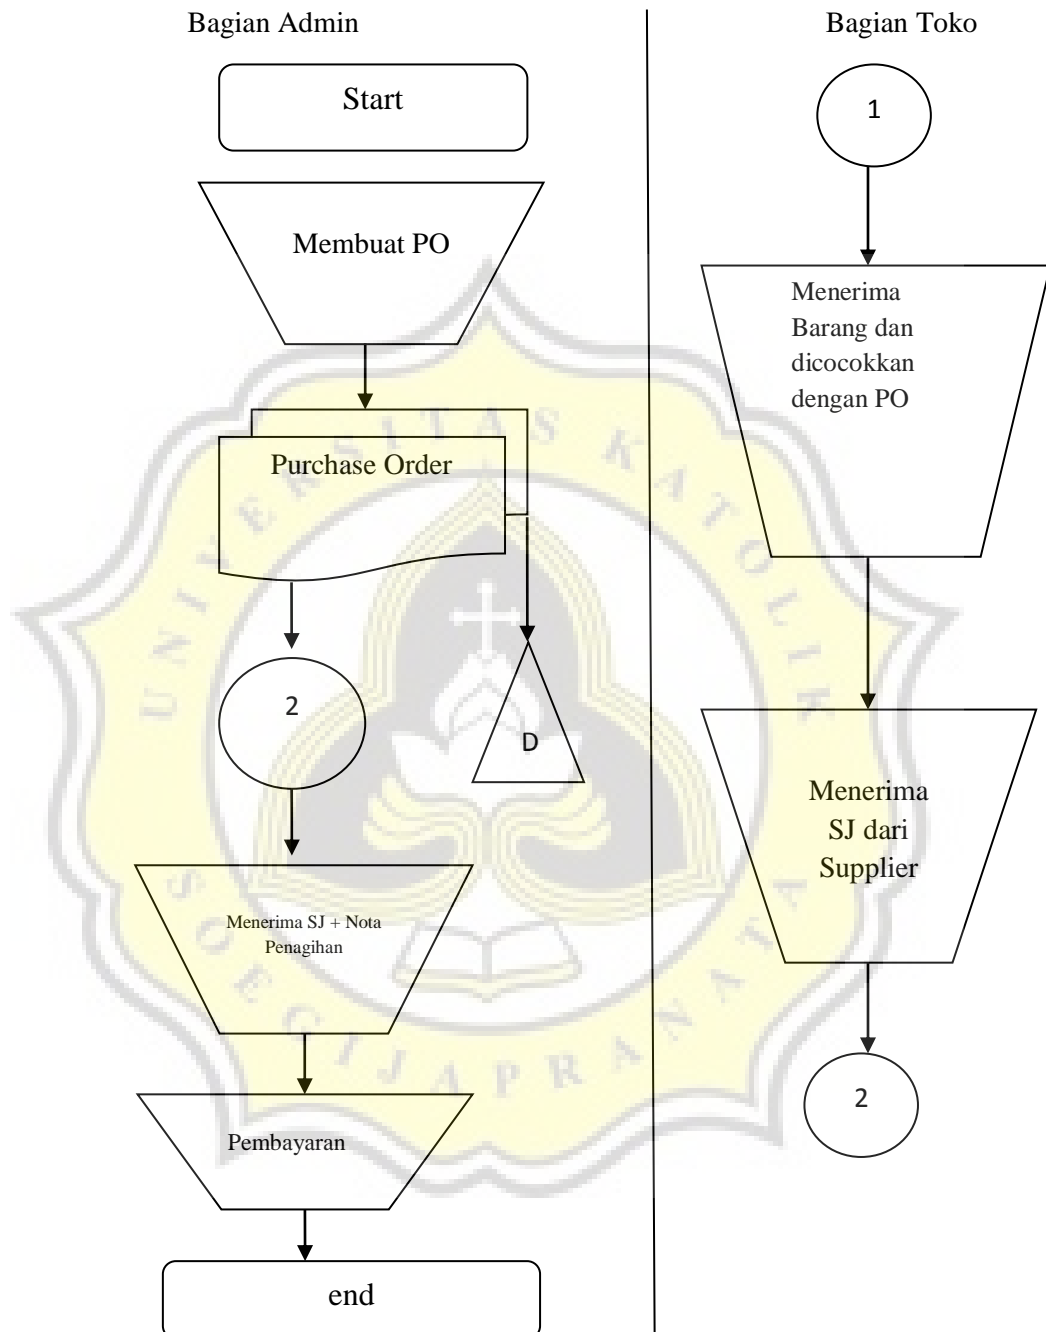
Bagian Admin

Start

Membuat PO

Purchase Order

2

D

Menerima SJ + Nota Penagihan

Pembayaran

end

Bagian Toko

1

Menerima Barang dan dicocokkan dengan PO

Menerima SJ dari Supplier

2

UNIVERSITAS KATOLIK SOEGIJAPRANATA